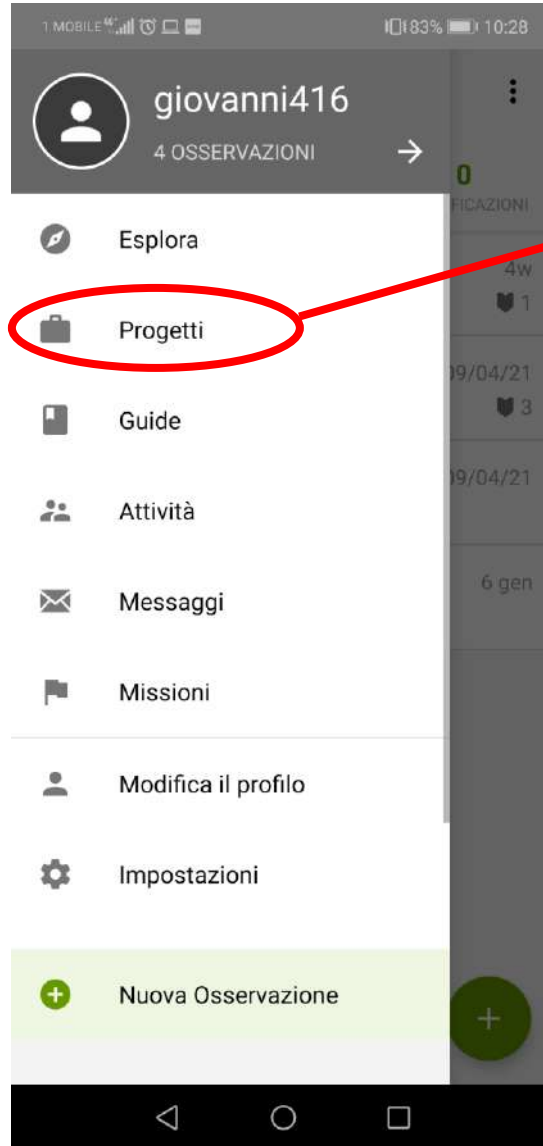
1 MOBILE 4G 83% 10:28

giovanni416
4 OSSERVAZIONI

0
FICAZIONI

4w
1

09/04/21
3

09/04/21

6 gen

Esplora

Progetti

Guide

Attività

Messaggi

Missioni

Modifica il profilo

Impostazioni

Nuova Osservazione